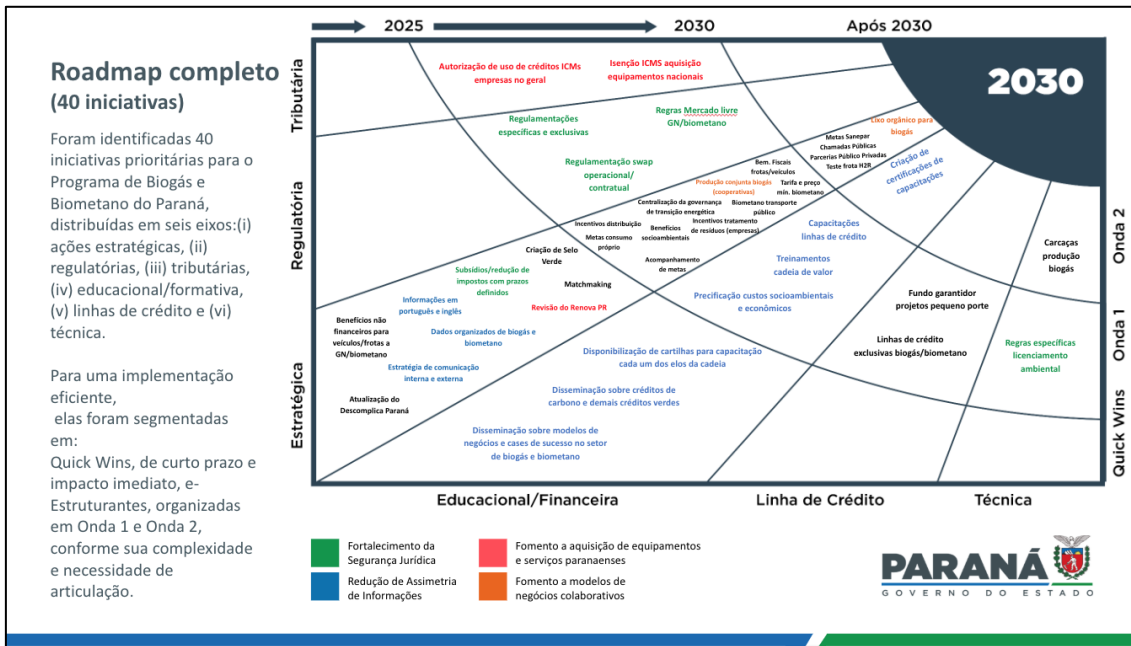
Roadmap completo
(40 iniciativas)

Foram identificadas 40 iniciativas prioritárias para o Programa de Biogás e Biometano do Paraná, distribuídas em seis eixos:(i) ações estratégicas, (ii) regulatórias, (iii) tributárias, (iv) educacional/formativa, (v) linhas de crédito e (vi) técnica.

Para uma implementação eficiente, elas foram segmentadas em:
Quick Wins, de curto prazo e impacto imediato, e- Estruturantes, organizadas em Onda 1 e Onda 2, conforme sua complexidade e necessidade de articulação.

2025
2030
Após 2030
2030

Tributária
Regulatória
Estratégica

Autorização de uso de créditos ICMs empresas no geral
Isenção ICMS aquisição equipamentos nacionais
Regulamentações específicas e exclusivas
Regras Mercado livre GN/biometano
Lixo orgânico para biogás
Metas Sanepar
Chamadas Públicas
Parcerias Público Privadas
Teste frota H2R
Criação de certificações de capacitações
Regulamentação swap operacional/ contratual
Bem. Fiscais frotas/veículos
Tarifa e preço mín. biometano
Produção conjunta biogás (cooperativas)
Centralização da governança de transição energética
Biometano transporte público
Incentivos distribuição
Benefícios socioambientais
Incentivos tratamento de resíduos (empresas)
Metas consumo próprio
Capacitações linhas de crédito
Criação de Selo Verde
Acompanhamento de metas
Treinamentos cadeia de valor
Subsídios/redução de impostos com prazos definidos
Matchmaking
Informações em português e inglês
Revisão do Renova PR
Precificação custos socioambientais e econômicos
Benefícios não financeiros para veículos/frotas a GN/biometano
Dados organizados de biogás e biometano
Disponibilização de cartilhas para capacitação cada um dos elos da cadeia
Estratégia de comunicação interna e externa
Disseminação sobre créditos de carbono e demais créditos verdes
Atualização do Descomplica Paraná
Disseminação sobre modelos de negócios e cases de sucesso no setor de biogás e biometano
Carcaças produção biogás
Fundo garantidor projetos pequeno porte
Linhas de crédito exclusivas biogás/biometano
Regras específicas licenciamento ambiental

Onda 2
Onda 1
Quick Wins

Educacional/Financeira
Linha de Crédito
Técnica

Fortalecimento da Segurança Jurídica
Fomento a aquisição de equipamentos e serviços paranaenses
Redução de Assimetria de Informações
Fomento a modelos de negócios colaborativos

PARANÁ
GOVERNO DO ESTADO